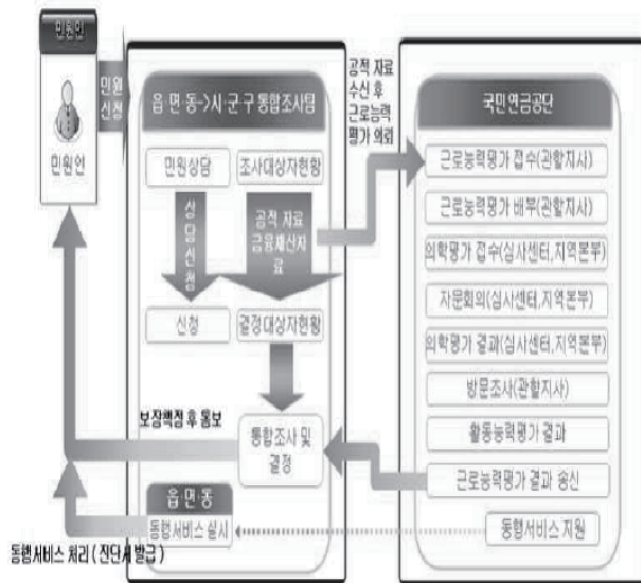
민원인

민원인

민원 신청

읍·면·동->시·군·구 통합조사팀

민원상담

조사대상자현황

상담 신청

공적 자료 금융재산자료

신청

결정대상자현황

통합조사 및 결정

보장책정 후 통보

읍면동

동행서비스 실시

동행서비스 처리 ( 진단서 발급 )

공적 자료 수신 후 근로능력 평가 의뢰

국민연금공단

근로능력평가 접수(관할지사)

근로능력평가 배부(관할지사)

의학평가 접수(심사센터, 지역본부)

자문회의(심사센터, 지역본부)

의학평가 결과(심사센터, 지역본부)

방문조사(관할지사)

활동능력평가 결과

근로능력평가 결과 송신

동행서비스 지원